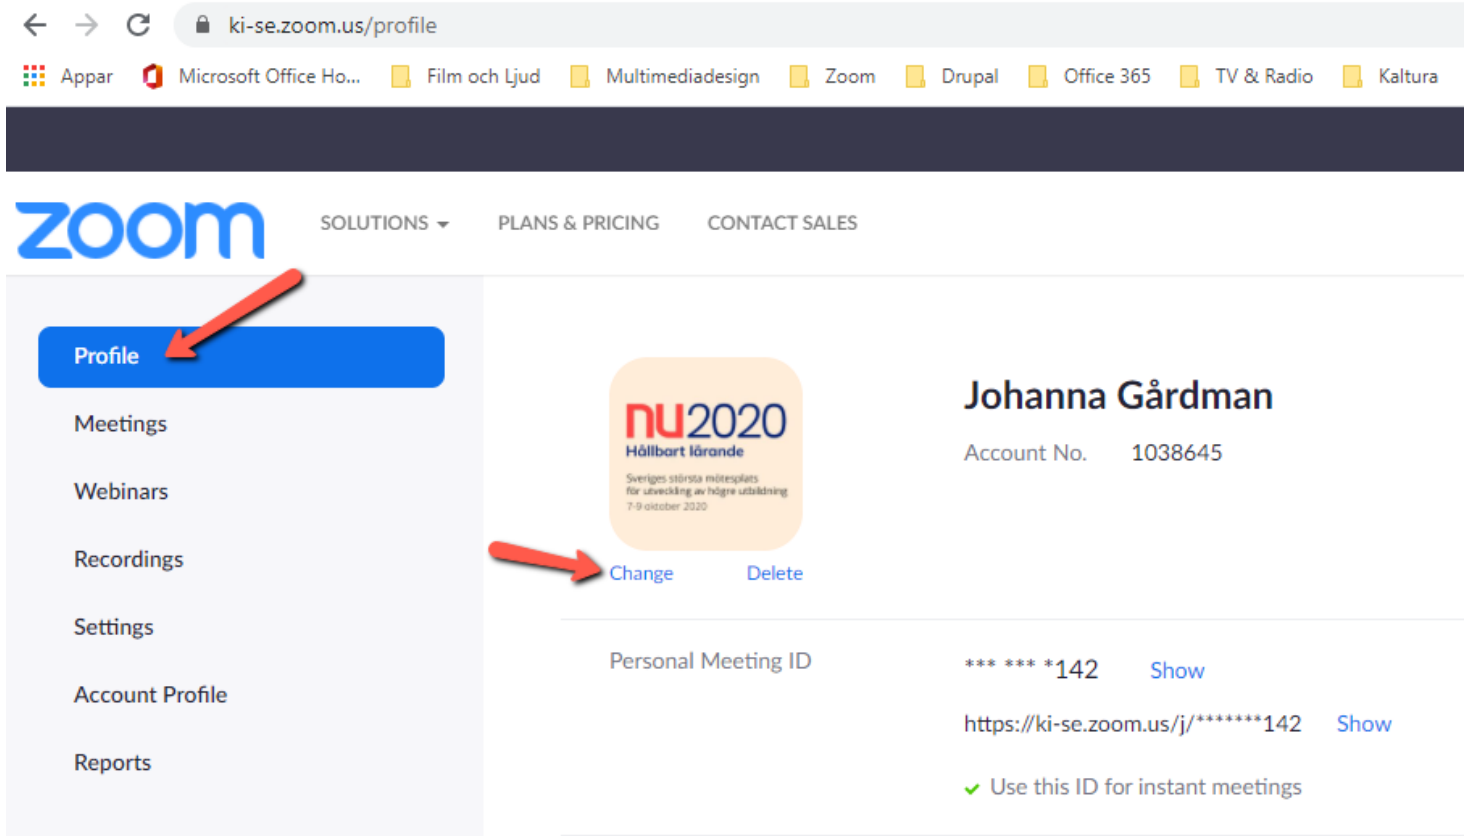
ki-se.zoom.us/profile

Appar Microsoft Office Ho... Film och Ljud Multimediadesign Zoom Drupal Office 365 TV & Radio Kaltura

zoom SOLUTIONS PLANS & PRICING CONTACT SALES

Profile
Meetings
Webinars
Recordings
Settings
Account Profile
Reports

nu2020
Hållbart lärande
Sveriges största mötesplats för utveckling av högre utbildning
7-9 oktober 2020

Change Delete

Johanna Gårdman
Account No. 1038645

Personal Meeting ID *** *** *142 Show
https://ki-se.zoom.us/j/*******142 Show
Use this ID for instant meetings